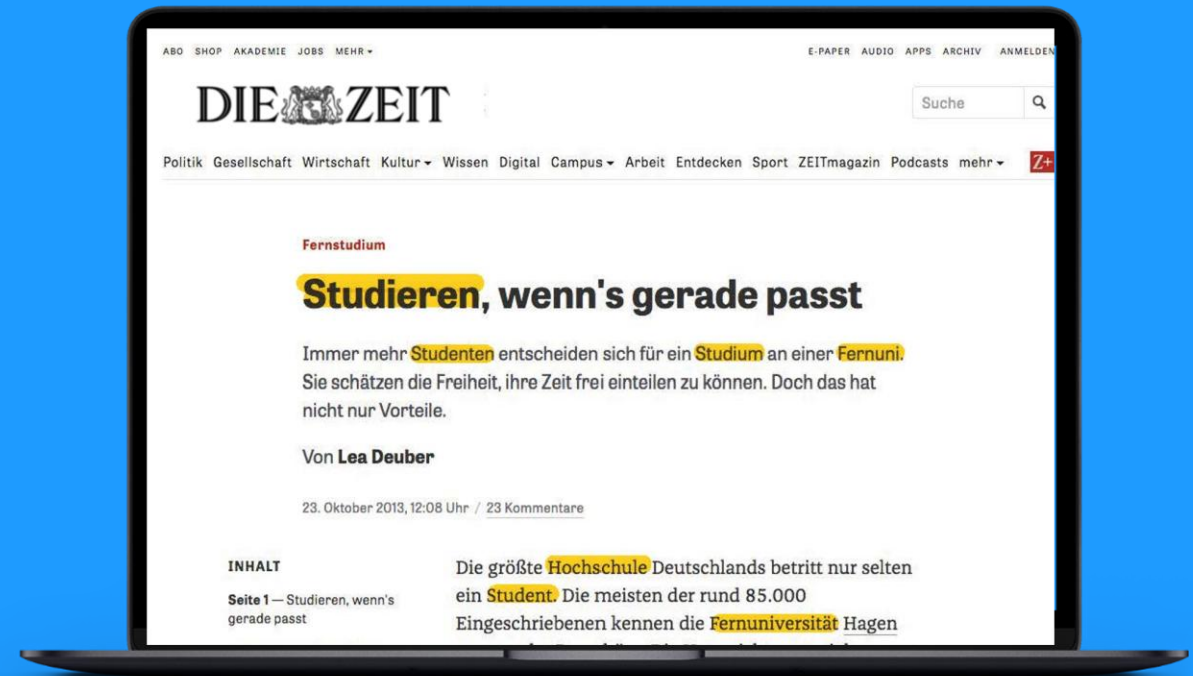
ABO SHOP AKADEMIE JOBS MEHR

E-PAPER AUDIO APPS ARCHIV ANMELDEN

DIE ZEIT

Suche

Politik Gesellschaft Wirtschaft Kultur Wissen Digital Campus Arbeit Entdecken Sport ZEITmagazin Podcasts mehr

Z+

Fernstudium

Studieren, wenn's gerade passt

Immer mehr Studenten entscheiden sich für ein Studium an einer Fernuni. Sie schätzen die Freiheit, ihre Zeit frei einteilen zu können. Doch das hat nicht nur Vorteile.

Von Lea Deuber

23. Oktober 2013, 12:08 Uhr / 23 Kommentare

INHALT

Seite 1 — Studieren, wenn's gerade passt

Die größte Hochschule Deutschlands betritt nur selten ein Student. Die meisten der rund 85.000 Eingeschriebenen kennen die Fernuniversität Hagen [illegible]